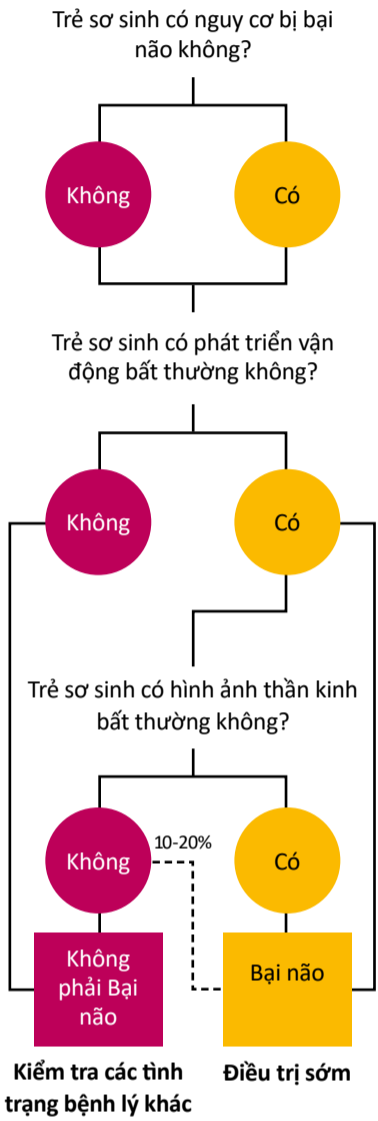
Trẻ sơ sinh có nguy cơ bị bại não không?

Không

Có

Trẻ sơ sinh có phát triển vận động bất thường không?

Không

Có

Trẻ sơ sinh có hình ảnh thần kinh bất thường không?

Không

10-20%

Có

Không phải Bại não

Bại não

Kiểm tra các tình trạng bệnh lý khác

Điều trị sớm